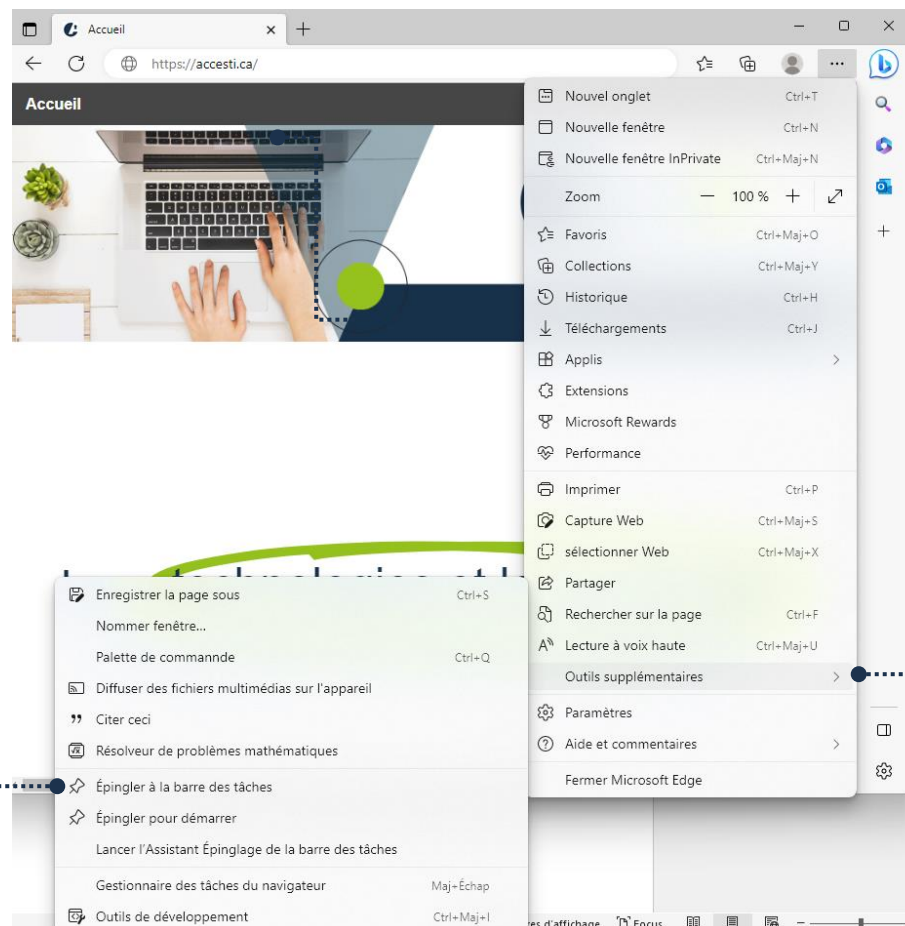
Accueil
https://accesti.ca/
Accueil

Nouvel onglet Ctrl+T
Nouvelle fenêtre Ctrl+N
Nouvelle fenêtre InPrivate Ctrl+Maj+N
Zoom — 100 % +
Favoris Ctrl+Maj+O
Collections Ctrl+Maj+Y
Historique Ctrl+H
Téléchargements Ctrl+J
Applis
Extensions
Microsoft Rewards
Performance
Imprimer Ctrl+P
Capture Web Ctrl+Maj+S
sélectionner Web Ctrl+Maj+X
Partager
Rechercher sur la page Ctrl+F
Lecture à voix haute Ctrl+Maj+U
Outils supplémentaires
Paramètres
Aide et commentaires
Fermer Microsoft Edge

Enregistrer la page sous Ctrl+S
Nommer fenêtre...
Palette de commannde Ctrl+Q
Diffuser des fichiers multimédias sur l'appareil
Citer ceci
Résolveur de problèmes mathématiques
Épingler à la barre des tâches
Épingler pour démarrer
Lancer l'Assistant Épinglage de la barre des tâches
Gestionnaire des tâches du navigateur Maj+Échap
Outils de développement Ctrl+Maj+I

res d'affichage Focus